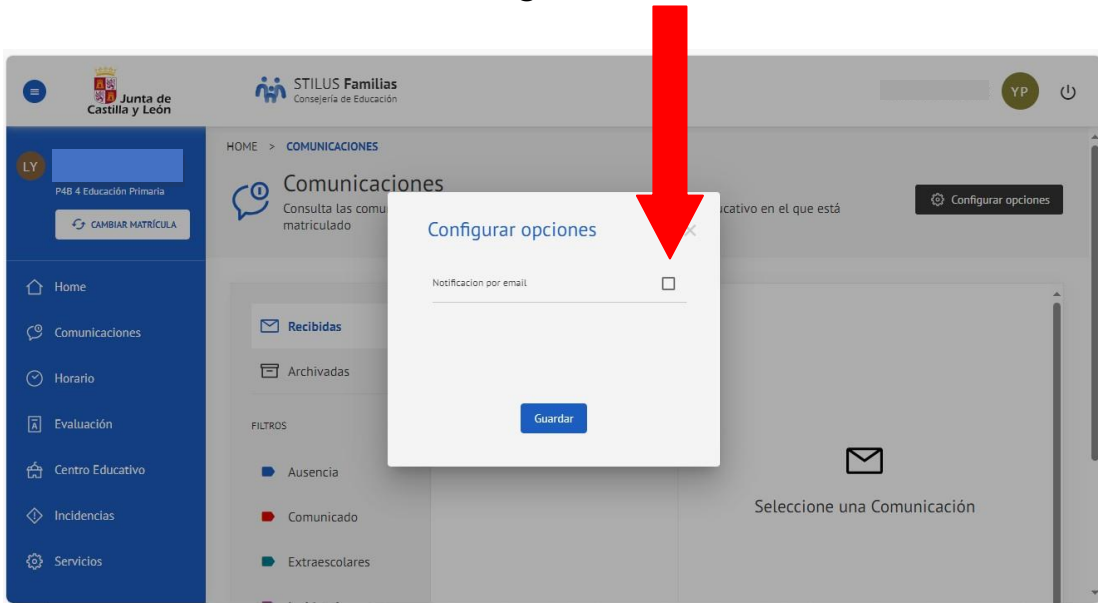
Junta de Castilla y León

STILUS Familias
Consejería de Educación

YP

LY
P4B 4 Educación Primaria
CAMBIAR MATRÍCULA

Home
Comunicaciones
Horario
Evaluación
Centro Educativo
Incidencias
Servicios

HOME > COMUNICACIONES

Comunicaciones
Consulta las comu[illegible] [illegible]cativo en el que está matriculado

Configurar opciones

Recibidas
Archivadas

FILTROS
Ausencia
Comunicado
Extraescolares

Seleccione una Comunicación

Configurar opciones
×
Notificacion por email
Guardar